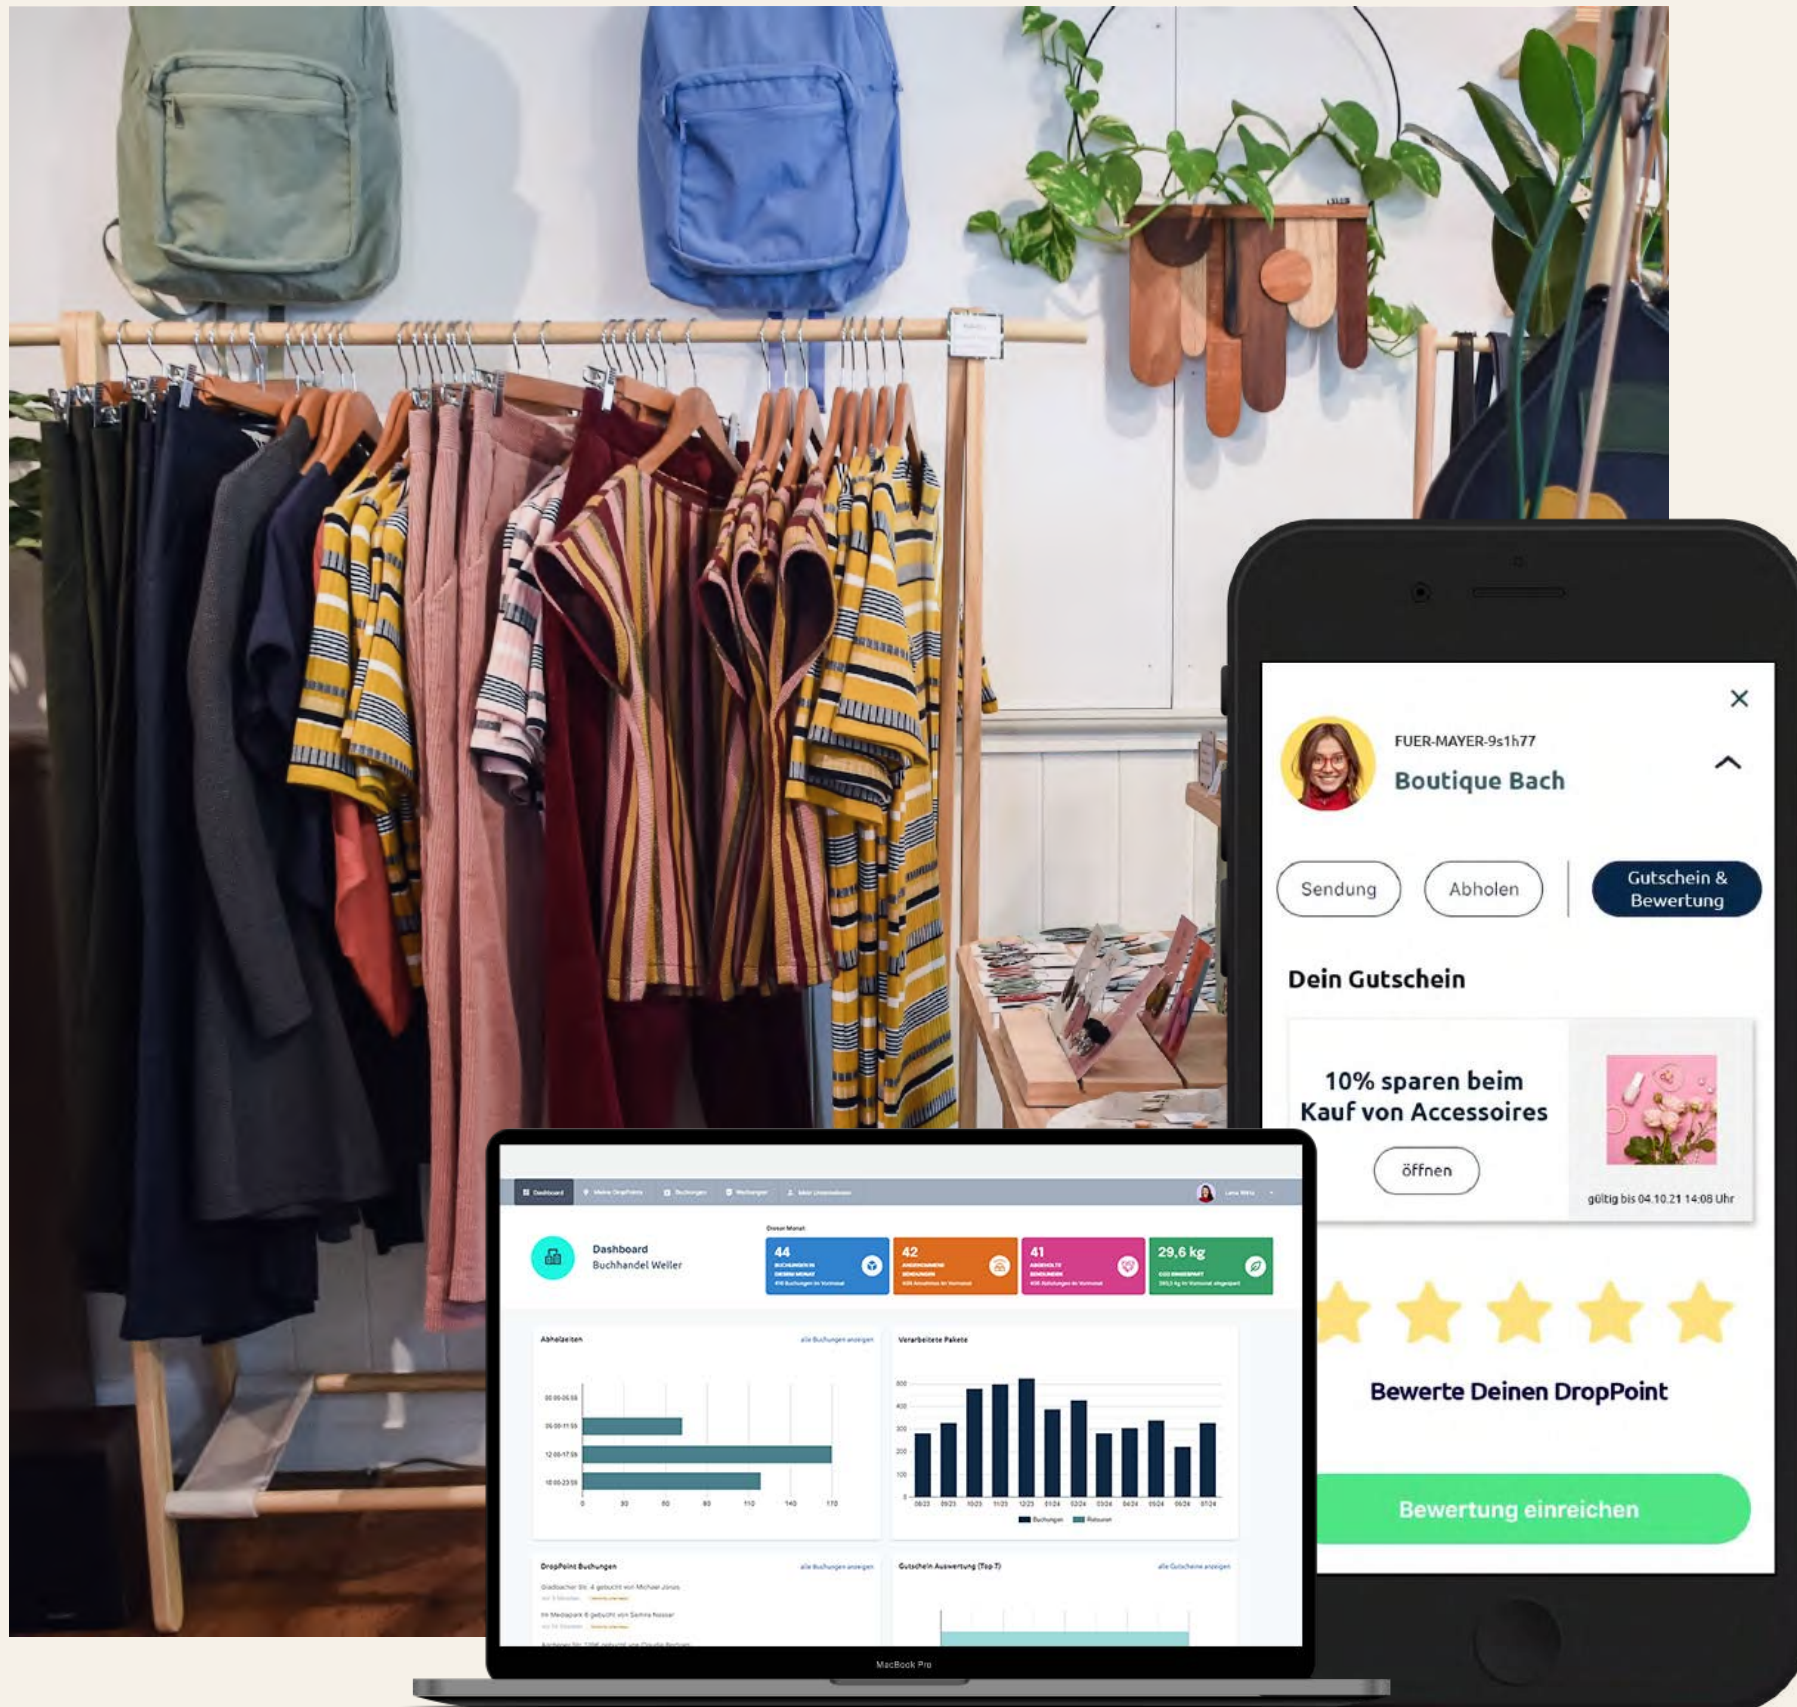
FUER-MAYER-9s1h77
Boutique Bach

Sendung
Abholen
Gutschein & Bewertung

Dein Gutschein

10% sparen beim Kauf von Accessoires
öffnen
gültig bis 04.10.21 14:08 Uhr

Bewerte Deinen DropPoint

Bewertung einreichen

Dashboard
Dashboard
Buchhandel Weller
Dieser Monat
44
42
41
29,6 kg
Abholzeiten
Verarbeitete Pakete
DropPoint Buchungen
Gutschein Auswertung (Top 7)
MacBook Pro